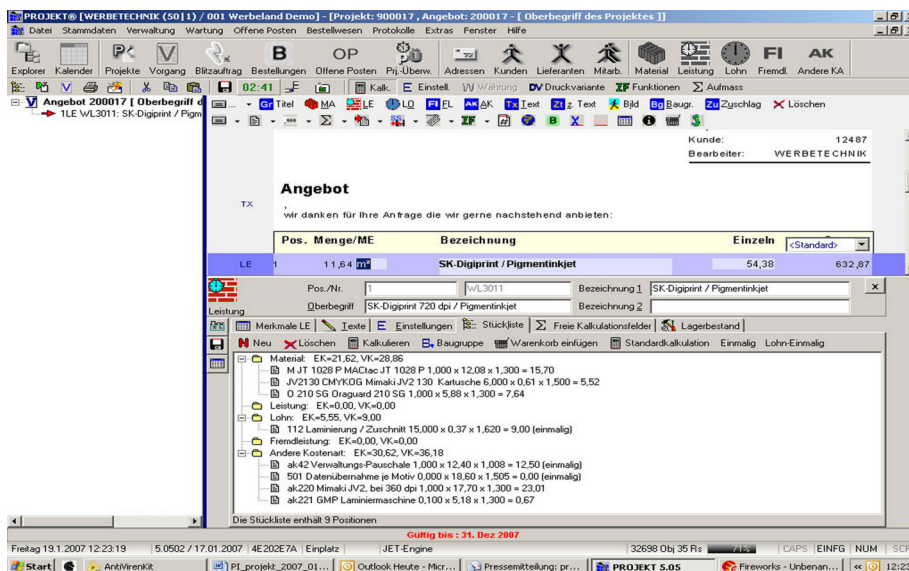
PROJEKT® [WERBETECHNIK (50|1) / 001 Werbeland Demo] - [Projekt: 900017 , Angebot: 200017 - [ Oberbegriff des Projektes ]]

Datei Stammdaten Verwaltung Wartung Offene Posten Bestellwesen Protokolle Extras Fenster Hilfe

Explorer Kalender Projekte Vorgang Blitzauftrag Bestellungen Offene Posten Prj.-Überw. Adressen Kunden Lieferanten Mitarb. Material Leistung Lohn Fremdl. Andere KA

02:41 Kalk. Einstell. Währung Druckvariante Funktionen Aufmass

Titel MA LE LO FL AK Text z. Text Bild Baugr. Zuschlag Löschen

Angebot 200017 [ Oberbegriff d
1LE WL3011: SK-Digiprint / Pigm

Kunde: 12487
Bearbeiter: WERBETECHNIK

Angebot

TX

,
wir danken für Ihre Anfrage die wir gerne nachstehend anbieten:

| Pos. | Menge/ME | Bezeichnung | Einzeln | <Standard> |
|---|---|---|---|---|
| LE 1 | 11,64 m² | SK-Digiprint / Pigmentinkjet | 54,38 | 632,87 |

Leistung

Pos./Nr. 1 WL3011 Bezeichnung 1 SK-Digiprint / Pigmentinkjet
Oberbegriff SK-Digiprint 720 dpi / Pigmentinkjet Bezeichnung 2

Merkmale LE Texte Einstellungen Stückliste Freie Kalkulationsfelder Lagerbestand

Neu Löschen Kalkulieren Baugruppe Warenkorb einfügen Standardkalkulation Einmalig Lohn-Einmalig

Material: EK=21,62, VK=28,86
M JT 1028 P MACtac JT 1028 P 1,000 x 12,08 x 1,300 = 15,70
JV2130 CMYKOG Mimaki JV2 130 Kartusche 6,000 x 0,61 x 1,500 = 5,52
O 210 SG Oraguard 210 SG 1,000 x 5,88 x 1,300 = 7,64
Leistung: EK=0,00, VK=0,00
Lohn: EK=5,55, VK=9,00
112 Laminierung / Zuschnitt 15,000 x 0,37 x 1,620 = 9,00 (einmalig)
Fremdleistung: EK=0,00, VK=0,00
Andere Kostenart: EK=30,62, VK=36,18
ak42 Verwaltungs-Pauschale 1,000 x 12,40 x 1,008 = 12,50 (einmalig)
501 Datenübernahme je Motiv 0,000 x 18,60 x 1,505 = 0,00 (einmalig)
ak220 Mimaki JV2, bei 360 dpi 1,000 x 17,70 x 1,300 = 23,01
ak221 GMP Laminiermaschine 0,100 x 5,18 x 1,300 = 0,67

Die Stückliste enthält 9 Positionen

Gültig bis : 31. Dez 2007

Freitag 19.1.2007 12:23:19 | 5.0502 / 17.01.2007 | 4E202E7A | Einplatz | JET-Engine | 32698 Obj 35 Rs | 71% | CAPS | EINFG | NUM | SCR

Start | AntiVirenKit | PI_projekt_2007_01... | Outlook Heute - Micr... | Pressemitteilung: pr... | PROJEKT 5.05 | Fireworks - Unbenan... | 12:23